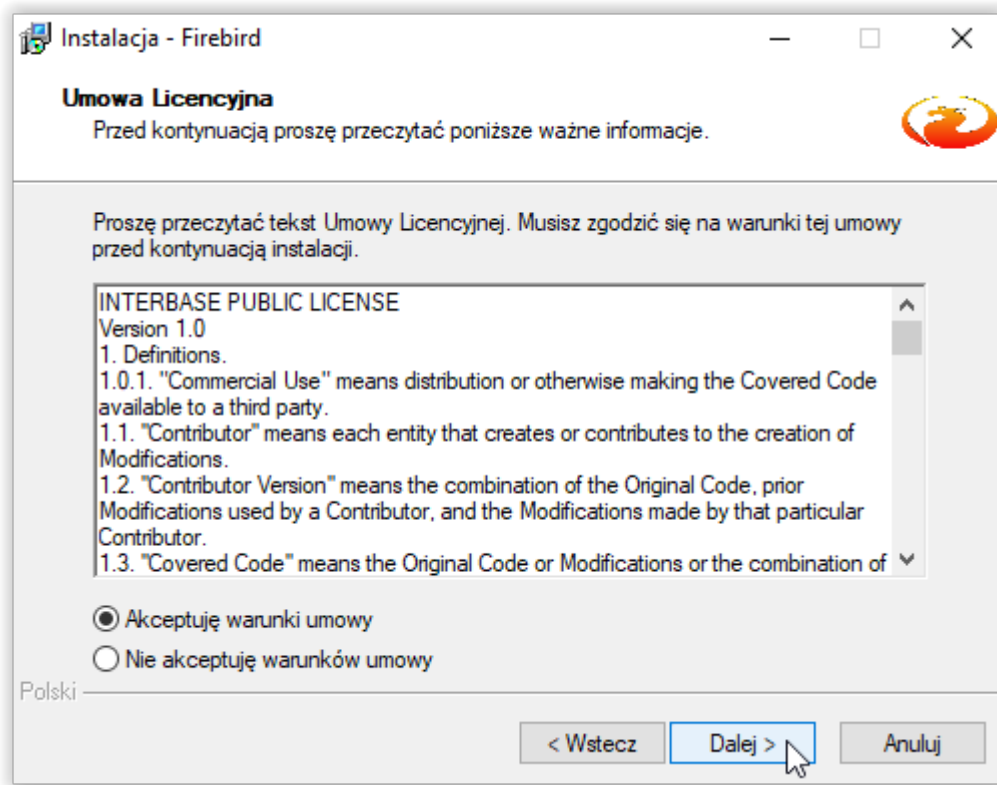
Instalacja - Firebird

Umowa Licencyjna
Przed kontynuacją proszę przeczytać poniższe ważne informacje.

Proszę przeczytać tekst Umowy Licencyjnej. Musisz zgodzić się na warunki tej umowy przed kontynuacją instalacji.

INTERBASE PUBLIC LICENSE
Version 1.0
1. Definitions.
1.0.1. "Commercial Use" means distribution or otherwise making the Covered Code available to a third party.
1.1. "Contributor" means each entity that creates or contributes to the creation of Modifications.
1.2. "Contributor Version" means the combination of the Original Code, prior Modifications used by a Contributor, and the Modifications made by that particular Contributor.
1.3. "Covered Code" means the Original Code or Modifications or the combination of

Akceptuję warunki umowy
Nie akceptuję warunków umowy

Polski

< Wstecz
Dalej >
Anuluj